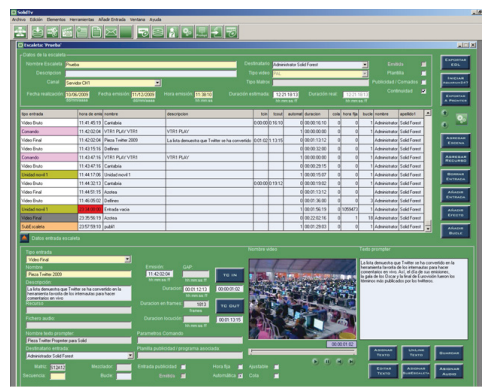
SolidTv
Archivo Edición Elementos Herramientas Añadir Entrada Ventana Ayuda

Escaleta 'Prueba'

Datos de la escaleta
Nombre Escaleta: Prueba
Descripción
Canal: Servidor CH1
Fecha realización: 23/06/2009
Fecha emisión: 11/02/2009
Hora emisión: 11:39:10
Duración estimada: 12:21:10:13
Duración real: 12:21:10:13
Destinatario: Administrador Solid Forest
Tipo video
Tipo Matriz
Emitido
Plantilla
Publicidad / Contadores
Continuidad

EXPORTAR XML
TARJAR ESCALETA
EXPORTAR A PRINTER

| tipo entrada | hora de emi | nombre | descripcion | tcin | tcout | automat | duracion | conv | hora fija | bucle | nombre | apellido1 |
|---|---|---|---|---|---|---|---|---|---|---|---|---|
| Video Bruto | 11:41:45:10 | Cantabria | | | | 1 | 00:00:00:10 | 0 | 0 | 1 | Administrador | Solid Forest |
| Comando | 11:42:02:04 | VTR1 PLAY VTR1 | VTR1 PLAY | | | 1 | 00:00:00:00 | 0 | 0 | 1 | Administrador | Solid Forest |
| Video Final | 11:42:02:04 | Pieza Twitter 2009 | La lista demuestra que Twitter se ha convertido en | 00:01:02:13 | 13:15 | 1 | 00:00:13:12 | 0 | 0 | 1 | Administrador | Solid Forest |
| Video Bruto | 11:43:15:16 | Delfines | | | | 1 | 00:00:32:00 | 0 | 0 | 1 | Administrador | Solid Forest |
| Comando | 11:43:47:16 | VTR1 PLAY VTR1 | VTR1 PLAY | | | 1 | 00:00:00:00 | 0 | 0 | 1 | Administrador | Solid Forest |
| Video Bruto | 11:43:47:16 | Cantabria | | | | 1 | 00:00:25:15 | 0 | 0 | 1 | Administrador | Solid Forest |
| Unidad movil 1 | 11:44:17:06 | Unidad movil 1 | | | | 1 | 00:00:15:07 | 0 | 0 | 1 | Administrador | Solid Forest |
| Video Bruto | 11:44:32:13 | Cantabria | | 0:00:00:10 | 11:02 | 1 | 00:00:10:02 | 0 | 0 | 1 | Administrador | Solid Forest |
| Video Bruto | 11:44:51:15 | Azores | | | | 1 | 00:00:13:12 | 0 | 0 | 1 | Administrador | Solid Forest |
| Video Bruto | 11:45:05:02 | Delfines | | | | 1 | 00:01:36:00 | 0 | 0 | 1 | Administrador | Solid Forest |
| Video Bruto | 11:46:41:02 | Cambio canal | | | | 1 | 00:00:15:15 | 0 | 195417 | 0 | Administrador | Solid Forest |
| Video Final | 23:35:10:13 | Azores | | | | 1 | 00:22:02:16 | 0 | 1 | 16 | Administrador | Solid Forest |
| Solid continuo | 23:57:13:10 | publi1 | | | | 1 | 00:01:20:03 | 0 | 0 | 1 | Administrador | Solid Forest |

Datos entrada escaleta
Tipo entrada: Video Final
Nombre: Pieza Twitter 2009
Descripción: La lista demuestra que Twitter se ha convertido en la herramienta favorita de los internautas para hacer comentarios en vivo
Fichero audio
Nombre texto prompter: Pieza Twitter Propiedad Solid
Destinatario entrada: Administrador Solid Forest
Emisión: 11:42:02:04
Duración: 00:01:12:13
Duración en frames: 1813
Duración locución: 00:00:13:15
Parametros Contando
Plantilla publicidad / programa asociada
TC IN
TC OUT
Entrada publicidad
Emitido
Hora fija
Automatico
Ajustable
Cola
Nombre video
Texto prompter
La lista demuestra que Twitter se ha convertido en la herramienta favorita de los internautas para hacer comentarios en vivo. Así, el dia de sus reuniones, la gala de los Oscar y la final de Eurovisión fueron los términos más publicados por los twitteros.
00:00:01:02